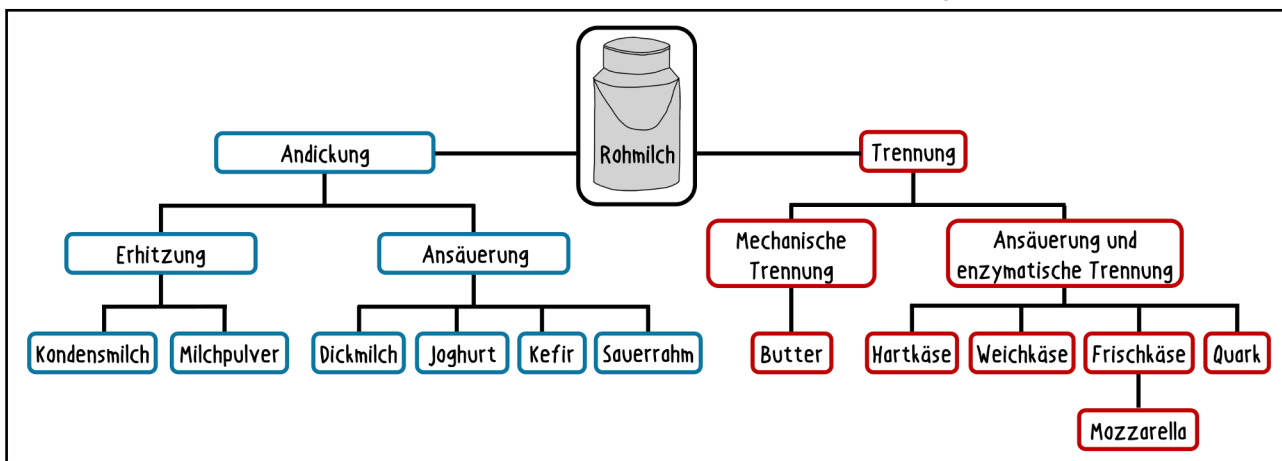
Rohmilch

Andickung

Erhitzung

Kondensmilch

Milchpulver

Ansäuerung

Dickmilch

Joghurt

Kefir

Sauerrahm

Trennung

Mechanische Trennung

Butter

Ansäuerung und enzymatische Trennung

Hartkäse

Weichkäse

Frischkäse

Mozzarella

Quark